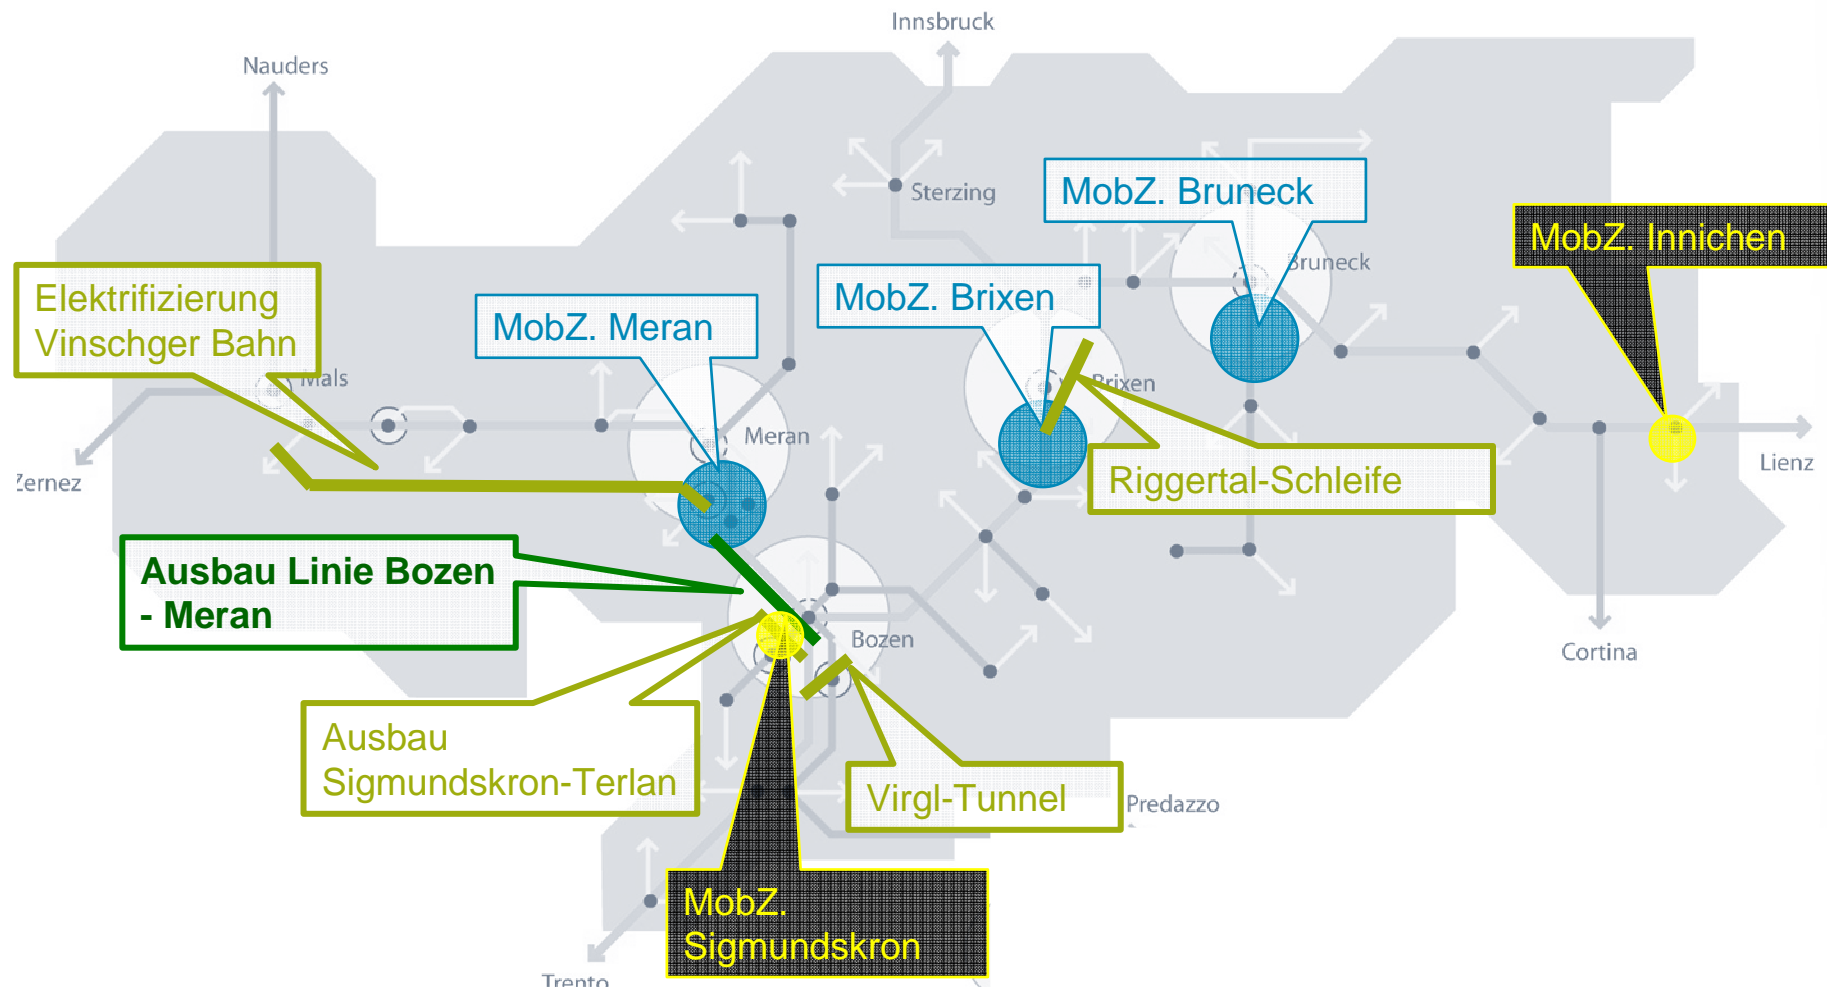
Innsbruck

Nauders

Sterzing

MobZ. Bruneck

MobZ. Innichen

Bruneck

Elektrifizierung Vinschger Bahn

MobZ. Meran

MobZ. Brixen

Mals

Brixen

Meran

Zernez

Riggertal-Schleife

Lienz

Ausbau Linie Bozen - Meran

Bozen

Cortina

Ausbau Sigmundskron-Terlan

Virgl-Tunnel

Predazzo

MobZ. Sigmundskron

Trento